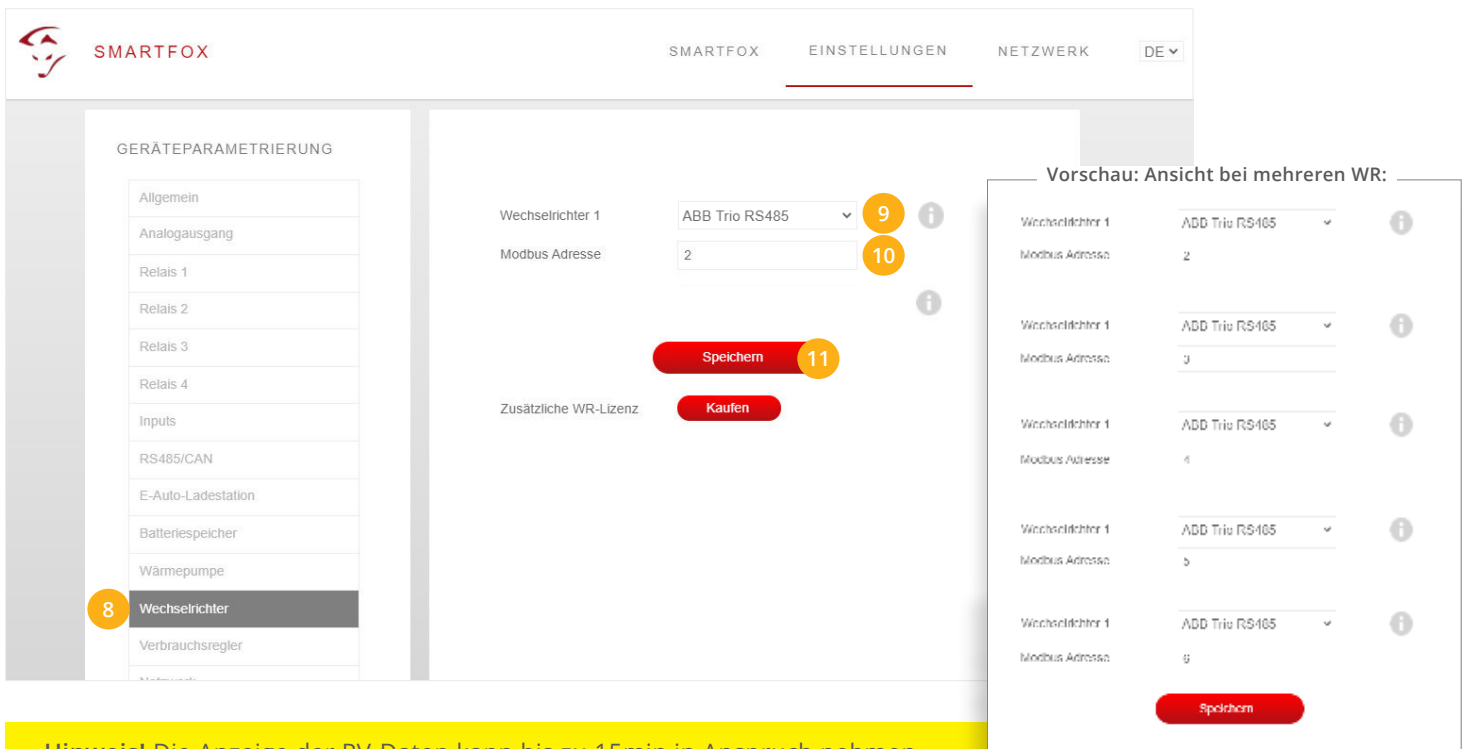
SMARTFOX

SMARTFOX EINSTELLUNGEN NETZWERK DE

GERÄTEPARAMETRIERUNG

Allgemein
Analogausgang
Relais 1
Relais 2
Relais 3
Relais 4
Inputs
RS485/CAN
E-Auto-Ladestation
Batteriespeicher
Wärmepumpe
8 Wechselrichter
Verbrauchsregler
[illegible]

Wechselrichter 1 ABB Trio RS485 9
Modbus Adresse 2 10

Speichern 11

Zusätzliche WR-Lizenz Kaufen

Vorschau: Ansicht bei mehreren WR:

Wechselrichter 1 ABB Trio RS485
Modbus Adresse 2

Wechselrichter 1 ABB Trio RS485
Modbus Adresse 3

Wechselrichter 1 ABB Trio RS485
Modbus Adresse 4

Wechselrichter 1 ABB Trio RS485
Modbus Adresse 5

Wechselrichter 1 ABB Trio RS485
Modbus Adresse 6

Speichern

Hinweis! Die Anzeige der PV-Daten kann bis zu 15min in Anspruch nehmen.